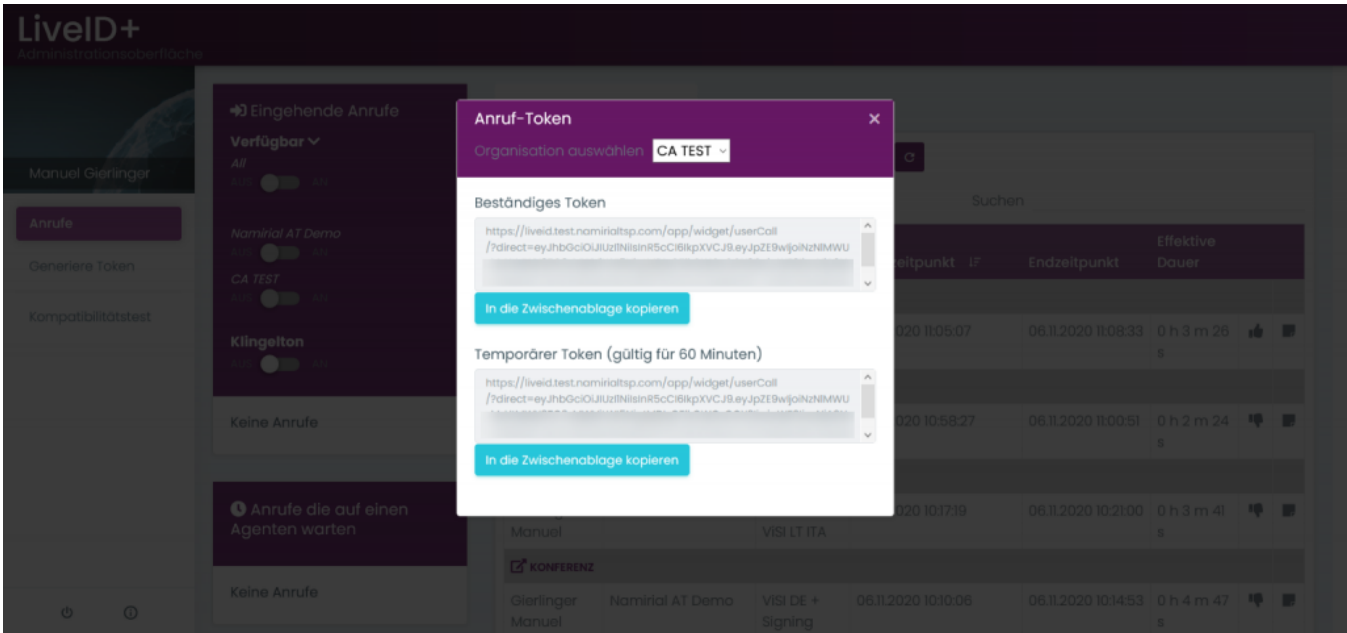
LiveID+
Administrationsoberfläche

Manuel Gierlinger

Anrufe
Generiere Token
Kompatibilitätstest

Eingehende Anrufe
Verfügbar
All
AUS AN
Namirial AT Demo
AUS AN
CA TEST
AUS AN
Klingelton
AUS AN

Keine Anrufe

Anrufe die auf einen Agenten warten

Keine Anrufe

Anruf-Token ×
Organisation auswählen CA TEST

Beständiges Token
https://liveid.test.namirialtsp.com/app/widget/userCall/?direct=eyJhbGciOiJIUzI1NiIsInR5cCI6IkpXVCJ9.eyJpZE9wIjoiNzNlMWU
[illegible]

In die Zwischenablage kopieren

Temporärer Token (gültig für 60 Minuten)
https://liveid.test.namirialtsp.com/app/widget/userCall/?direct=eyJhbGciOiJIUzI1NiIsInR5cCI6IkpXVCJ9.eyJpZE9wIjoiNzNlMWU
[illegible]

In die Zwischenablage kopieren

Suchen

| Zeitpunkt | Endzeitpunkt | Effektive Dauer |
|---|---|---|
| 2020 11:05:07 | 06.11.2020 11:08:33 | 0 h 3 m 26 s |
| 2020 10:58:27 | 06.11.2020 11:00:51 | 0 h 2 m 24 s |
| 2020 10:17:19 | 06.11.2020 10:21:00 | 0 h 3 m 41 s |

Manuel ViSi LT ITA

KONFERENZ

Gierlinger Manuel | Namirial AT Demo | ViSi DE + Signing | 06.11.2020 10:10:06 | 06.11.2020 10:14:53 | 0 h 4 m 47 s